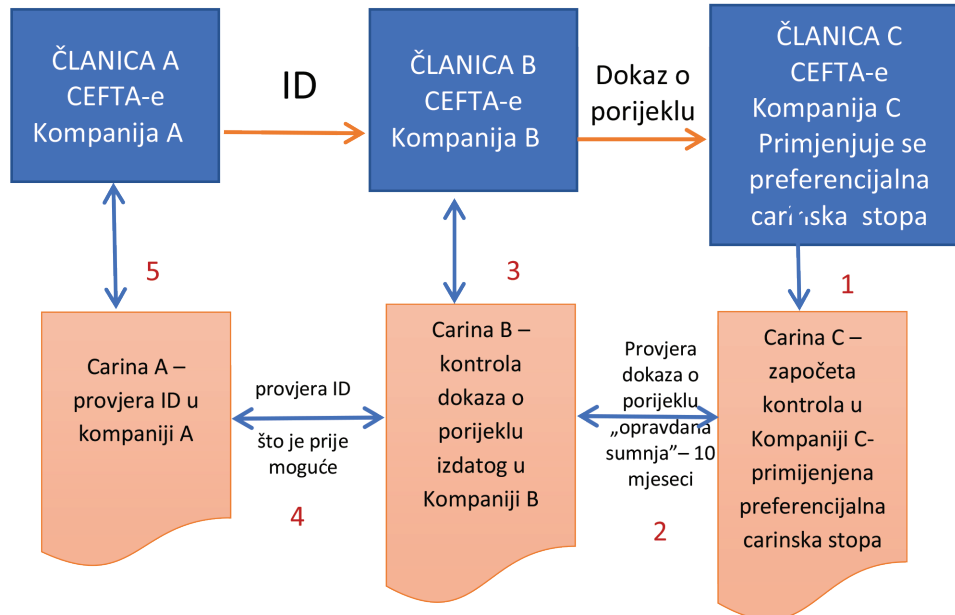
ČLANICA A CEFTA-e Kompanija A

ID

ČLANICA B CEFTA-e Kompanija B

Dokaz o porijeklu

ČLANICA C CEFTA-e Kompanija C Primjenjuje se preferencijalna carinska stopa

5

3

1

Carina A – provjera ID u kompaniji A

provjera ID što je prije moguće

4

Carina B – kontrola dokaza o porijeklu izdatog u Kompaniji B

Provjera dokaza o porijeklu „opravdana sumnja"– 10 mjeseci

2

Carina C – započeta kontrola u Kompaniji C- primijenjena preferencijalna carinska stopa